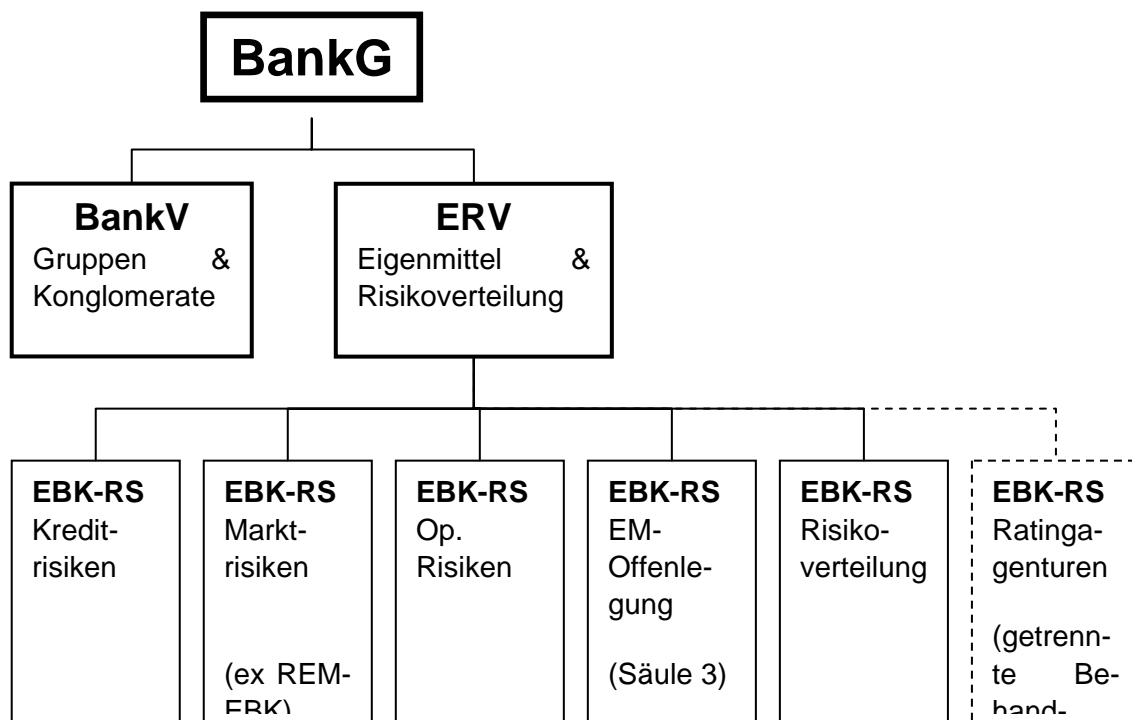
BankG

BankV
Gruppen & Konglomerate

ERV
Eigenmittel & Risikoverteilung

EBK-RS
Kreditrisiken

EBK-RS
Marktrisiken

(ex REM-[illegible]

EBK-RS
Op. Risiken

EBK-RS
EM-Offenlegung

(Säule 3)

EBK-RS
Risikoverteilung

EBK-RS
Ratingagenturen

(getrennte Behand-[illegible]